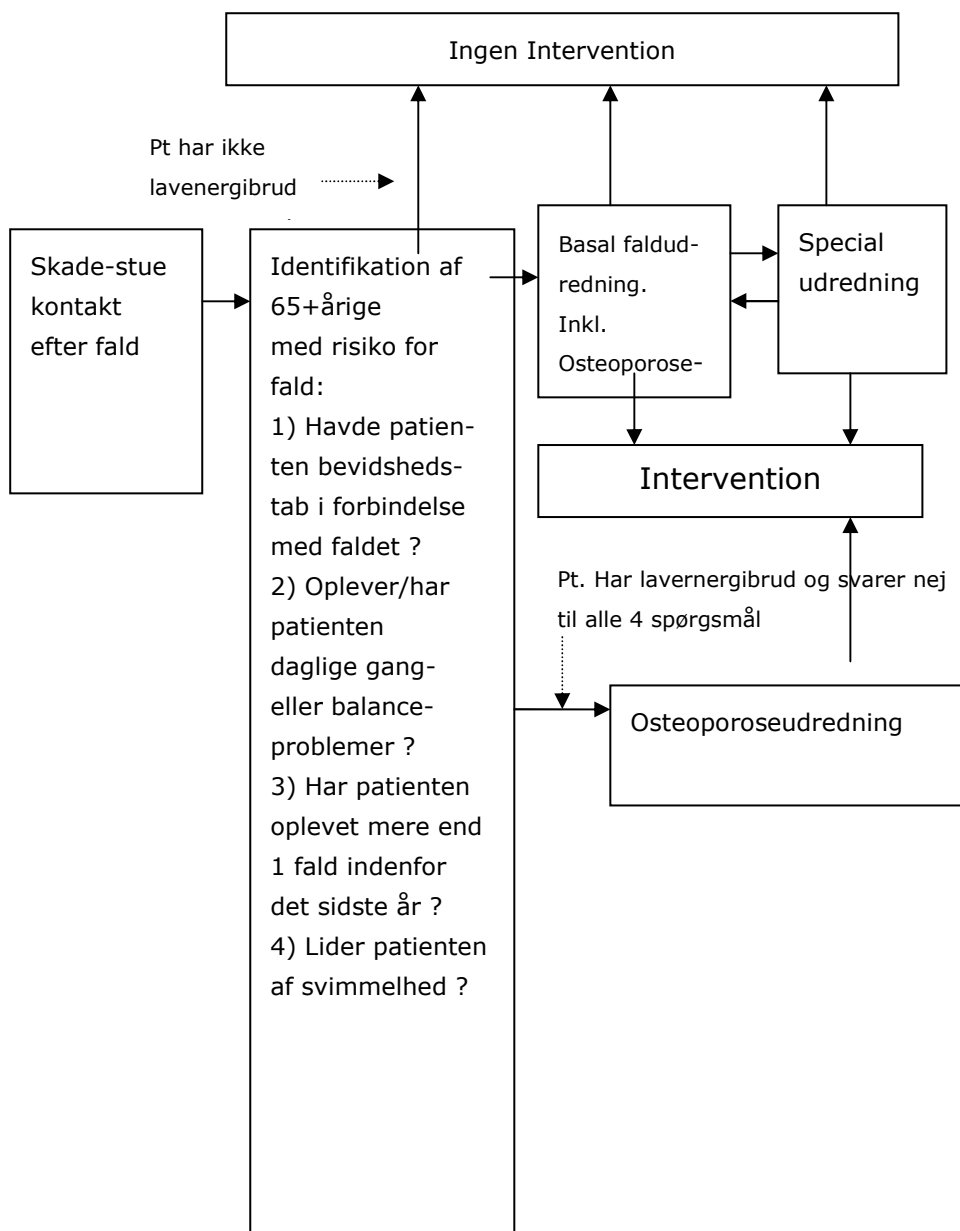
Ingen Intervention

Pt har ikke lavenergibrud

Skade-stue kontakt efter fald

Identifikation af 65+årige med risiko for fald:
1) Havde patienten bevidshedstab i forbindelse med faldet ?
2) Oplever/har patienten daglige gang- eller balanceproblemer ?
3) Har patienten oplevet mere end 1 fald indenfor det sidste år ?
4) Lider patienten af svimmelhed ?

Basal faldudredning. Inkl. Osteoporose-

Special udredning

Intervention

Pt. Har lavernergibrud og svarer nej til alle 4 spørgsmål

Osteoporoseudredning